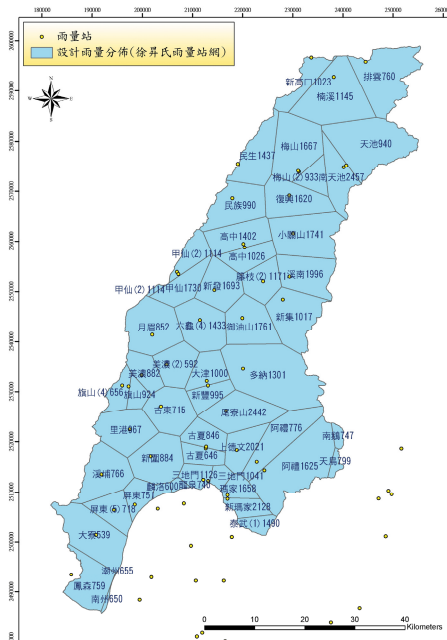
180000 190000 200000 210000 220000 230000 240000 250000 260000

雨量站
設計雨量分佈(徐昇氏雨量站網)

2600000 2590000 2580000 2570000 2560000 2550000 2540000 2530000 2520000 2510000 2500000 2490000

新高口1023
排雲760
楠溪1145
梅山1667
天池940
民生1437
梅山(2) 933
南天池2457
民族990
復興1620
高中1402
小關山1741
甲仙(2) 1114
高中1026
溪南1996
藤枝(2) 1171
甲仙(2) 1114
甲仙1730
新發1693
新集1017
月眉852
六龜(4) 1433
御油山1761
美濃(2) 592
美濃882
大津1000
多納1301
旗山(4) 656
旗山924
新豐995
吉東715
尾寮山2442
里港967
古夏846
阿禮776
南鳳1747
新圍884
古夏646
上德文2021
溪州766
三地門1126
三地門1041
阿禮1625
天鳳799
新埤600
屏東751
瑪家1659
屏東(5) 718
新瑪家2128
泰武(1) 1490
大寮639
潮州655
鳳森759
南州550

0 10 20 30 40
Kilometers